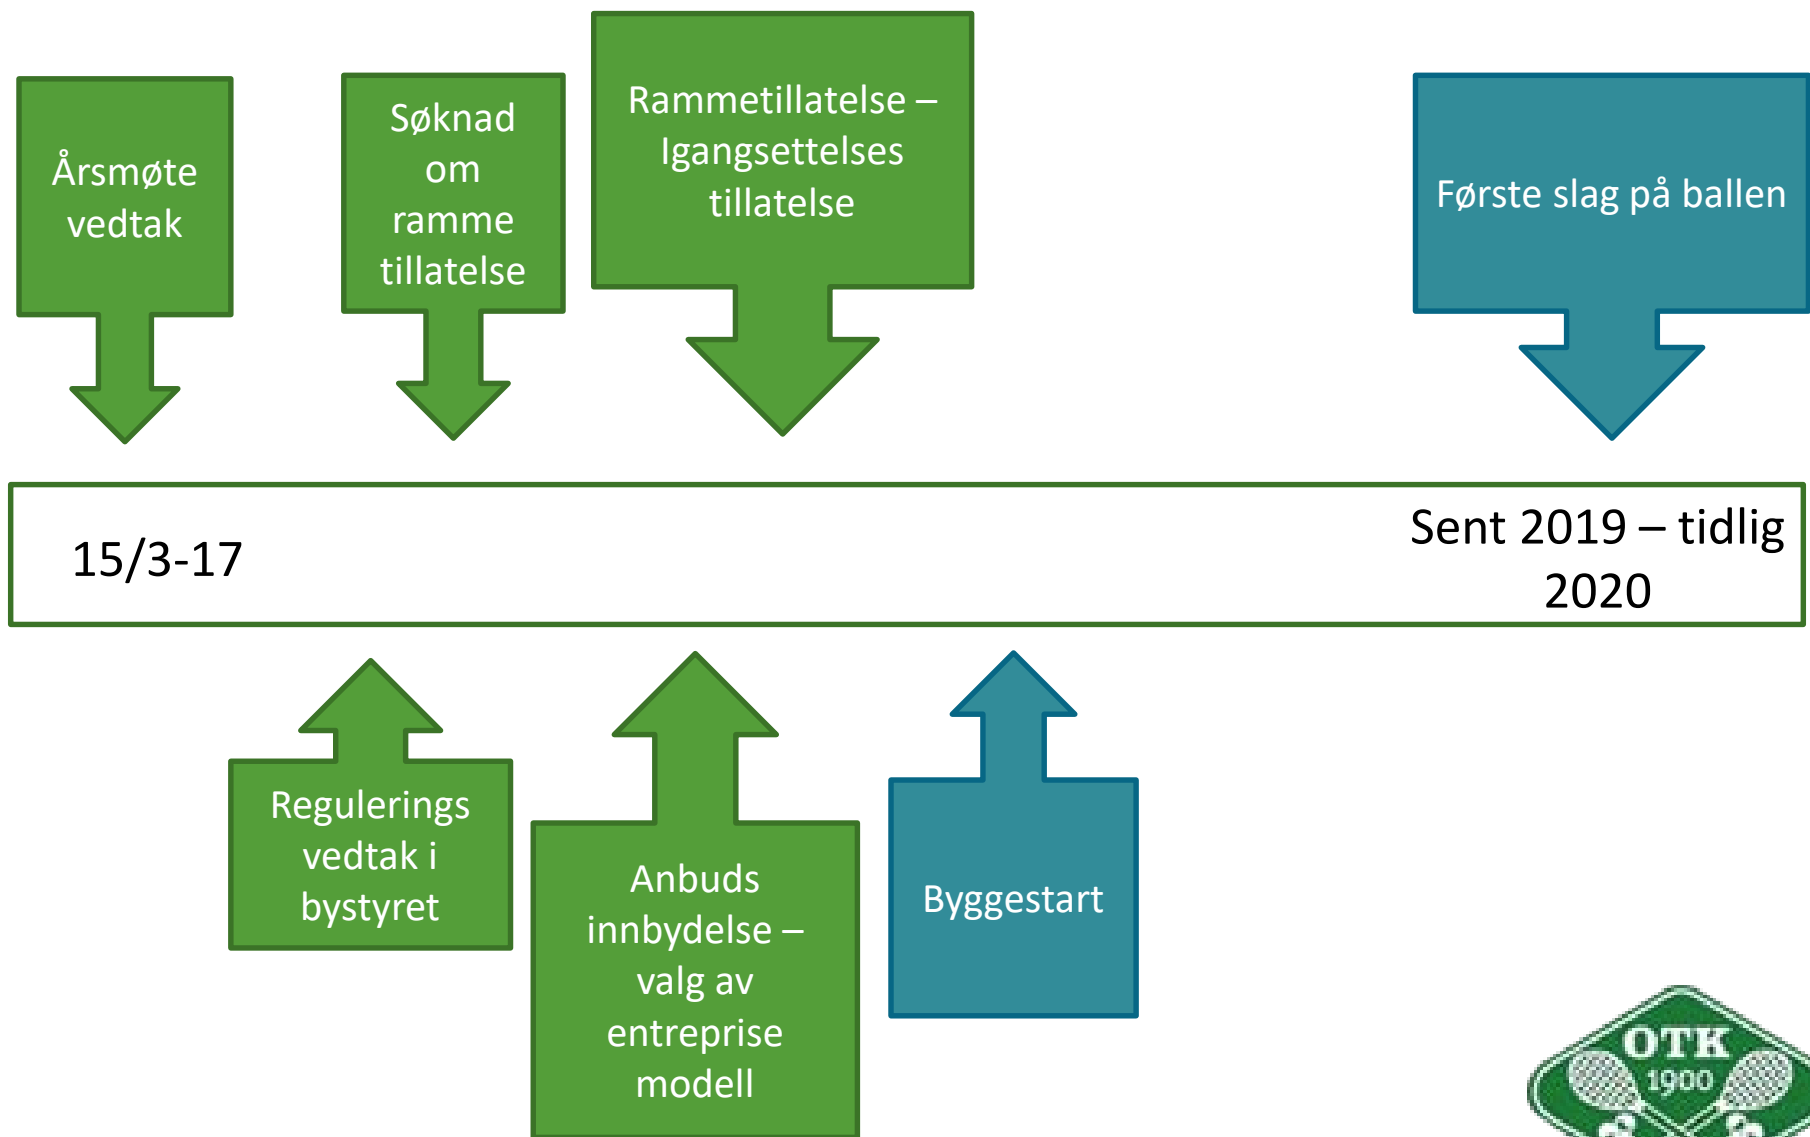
Årsmøte vedtak

Søknad om ramme tillatelse

Rammetillatelse – Igangsettelses tillatelse

Første slag på ballen

15/3-17

Sent 2019 – tidlig 2020

Regulerings vedtak i bystyret

Anbuds innbydelse – valg av entreprise modell

Byggestart

OTK 1900